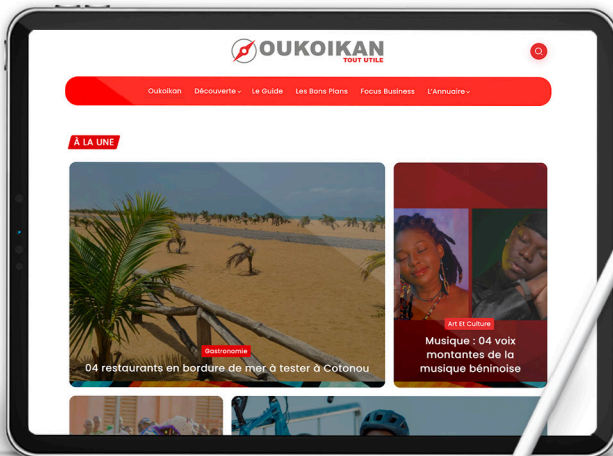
OUKOIKAN
TOUT UTILE

Oukoikan Découverte Le Guide Les Bons Plans Focus Business L'Annuaire

À LA UNE

Gastronomie
04 restaurants en bordure de mer à tester à Cotonou

Art Et Culture
Musique : 04 voix montantes de la musique béninoise